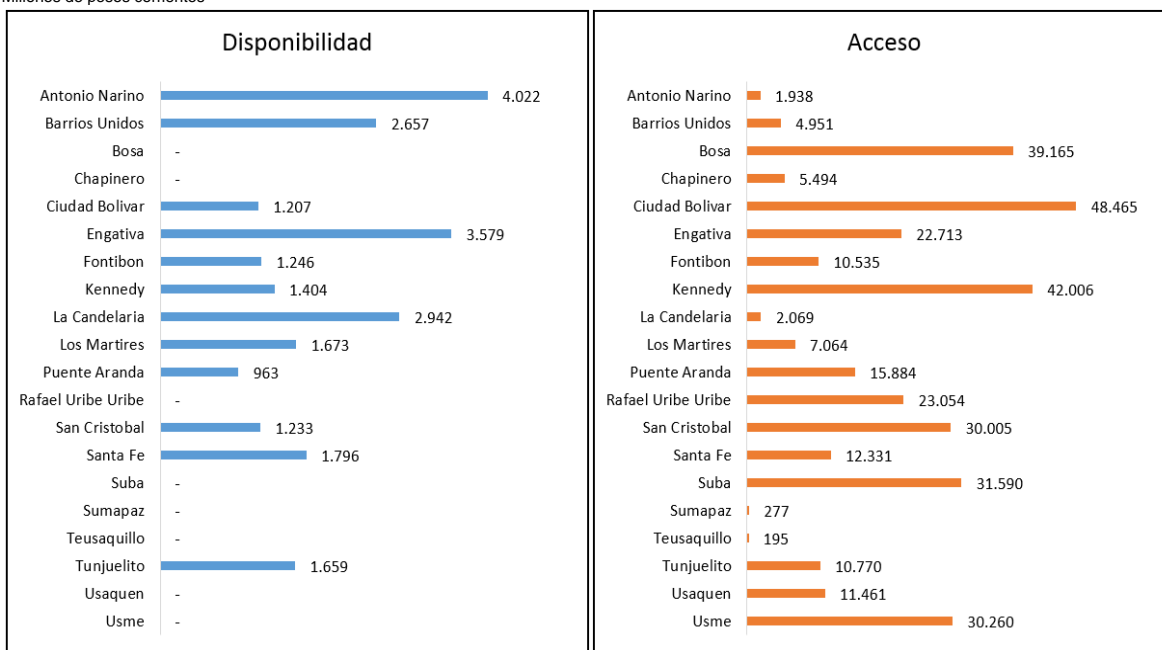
Millones de pesos corrientes

Disponibilidad

| | |
|---|---|
| Antonio Narino | 4.022 |
| Barrios Unidos | 2.657 |
| Bosa | - |
| Chapinero | - |
| Ciudad Bolivar | 1.207 |
| Engativa | 3.579 |
| Fontibon | 1.246 |
| Kennedy | 1.404 |
| La Candelaria | 2.942 |
| Los Martires | 1.673 |
| Puente Aranda | 963 |
| Rafael Uribe Uribe | - |
| San Cristobal | 1.233 |
| Santa Fe | 1.796 |
| Suba | - |
| Sumapaz | - |
| Teusaquillo | - |
| Tunjuelito | 1.659 |
| Usaquen | - |
| Usme | - |

Acceso

| | |
|---|---|
| Antonio Narino | 1.938 |
| Barrios Unidos | 4.951 |
| Bosa | 39.165 |
| Chapinero | 5.494 |
| Ciudad Bolivar | 48.465 |
| Engativa | 22.713 |
| Fontibon | 10.535 |
| Kennedy | 42.006 |
| La Candelaria | 2.069 |
| Los Martires | 7.064 |
| Puente Aranda | 15.884 |
| Rafael Uribe Uribe | 23.054 |
| San Cristobal | 30.005 |
| Santa Fe | 12.331 |
| Suba | 31.590 |
| Sumapaz | 277 |
| Teusaquillo | 195 |
| Tunjuelito | 10.770 |
| Usaquen | 11.461 |
| Usme | 30.260 |